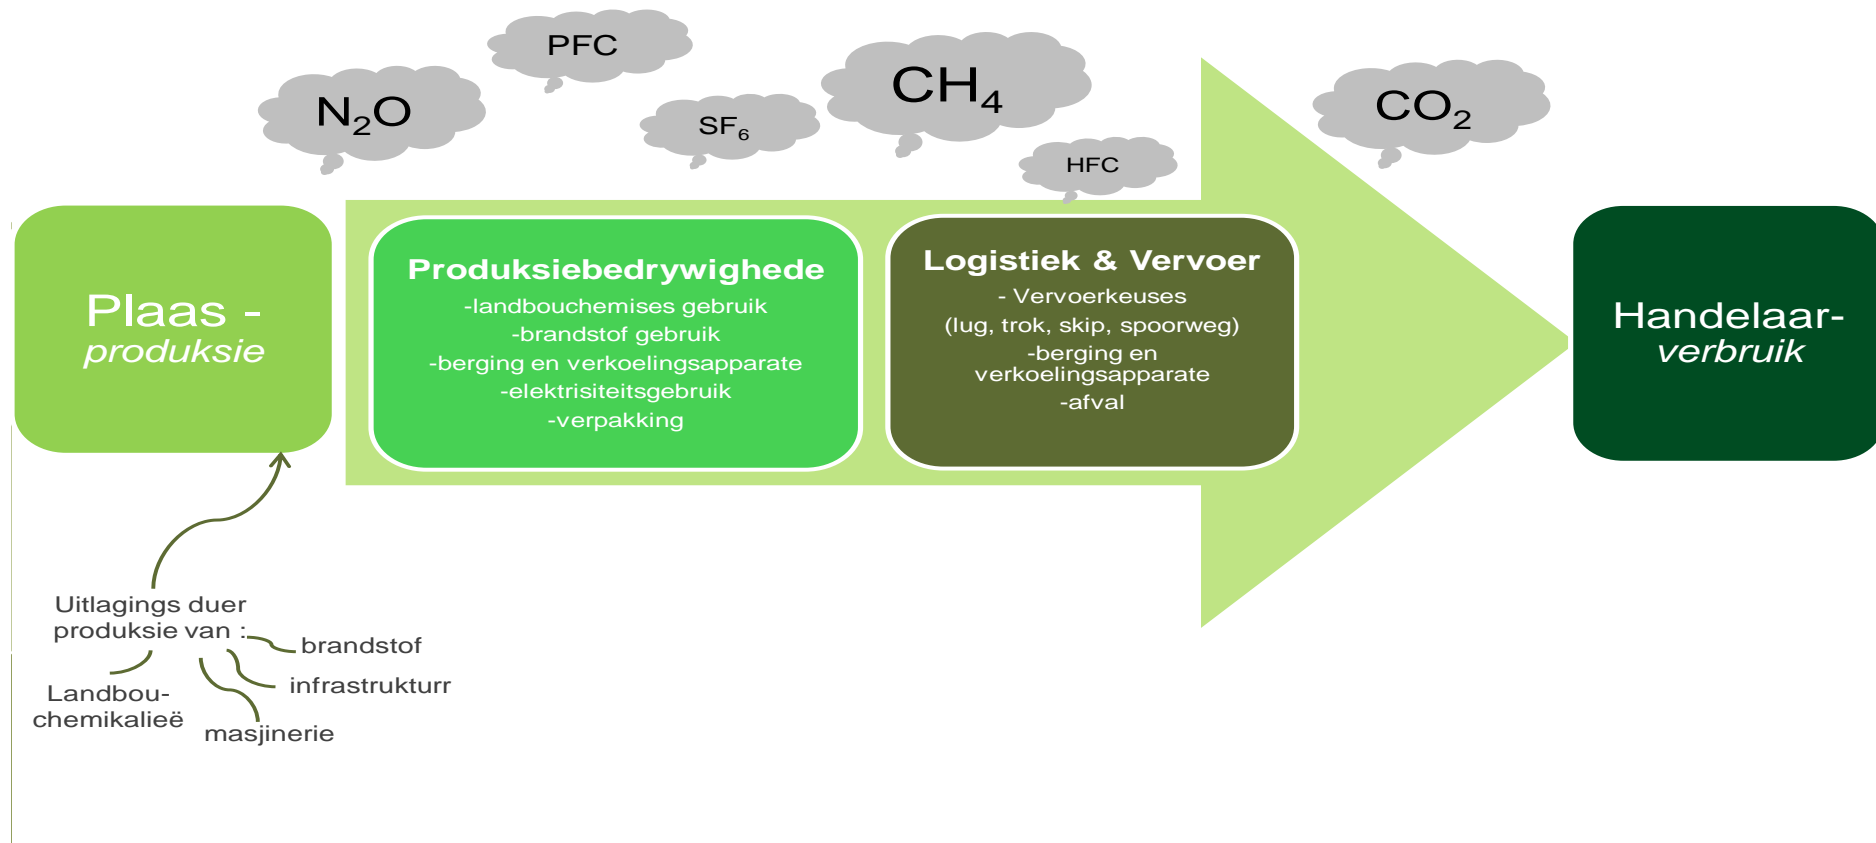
PFC

$N_2O$

$SF_6$

$CH_4$

HFC

$CO_2$

Plaas - *produksie*

**Produksiebedrywighede**
-landbouchemises gebruik
-brandstof gebruik
-berging en verkoelingsapparate
-elektrisiteitsgebruik
-verpakking

**Logistiek & Vervoer**
- Vervoerkeuses
(lug, trok, skip, spoorweg)
-berging en verkoelingsapparate
-afval

Handelaar- *verbruik*

Uitlagings duer produksie van :

brandstof

infrastrukturr

Landbou-chemikalieë

masjinerie